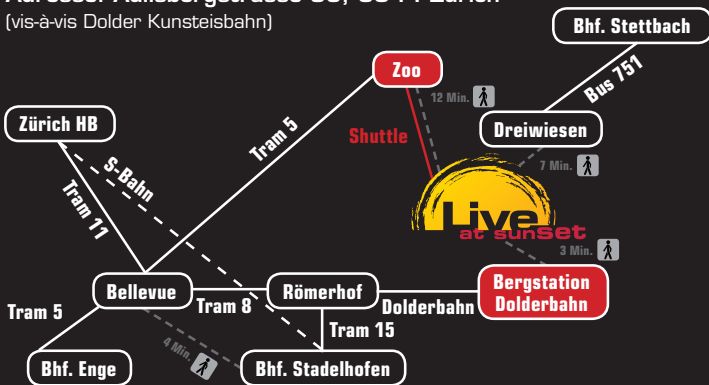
Adresse: Adlisbergstrasse 98, 8044 Zürich
(vis-à-vis Dolder Kunsteisbahn)

Bhf. Stettbach
Zoo
12 Min.
Bus 751
Zürich HB
Tram 5
Shuttle
Dreiwiesen
S-Bahn
7 Min.
Tram 11
Live
at sunset
3 Min.
Bergstation
Dolderbahn
Bellevue
Römerhof
Dolderbahn
Tram 5
Tram 8
Tram 15
4 Min.
Bhf. Enge
Bhf. Stadelhofen